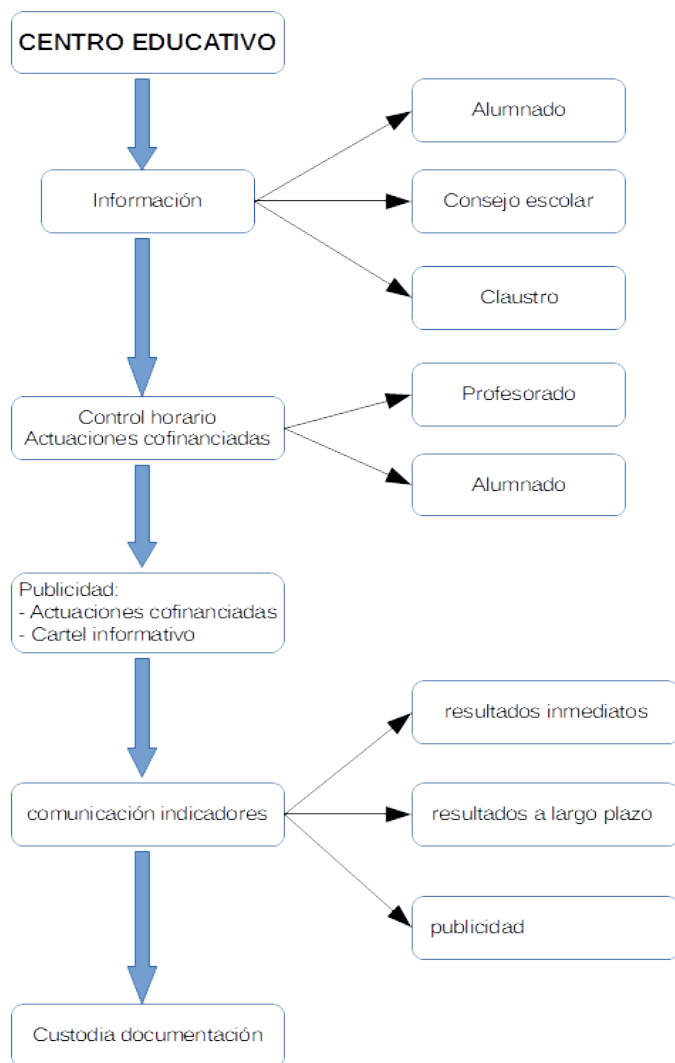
CENTRO EDUCATIVO

Información

Alumnado

Consejo escolar

Claustro

Control horario
Actuaciones cofinanciadas

Profesorado

Alumnado

Publicidad:
- Actuaciones cofinanciadas
- Cartel informativo

comunicación indicadores

resultados inmediatos

resultados a largo plazo

publicidad

Custodia documentación